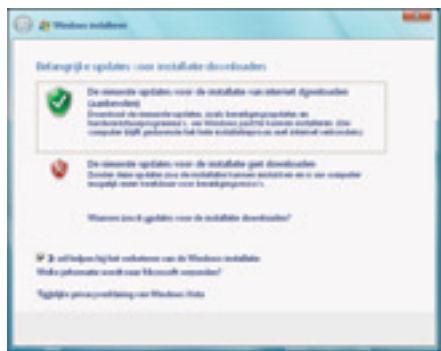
Windows installeren

Belangrijke updates voor installatie downloaden

De nieuwste updates voor de installatie van internet downloaden (aanbevolen)

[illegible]

De nieuwste updates voor de installatie niet downloaden

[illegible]

Waarom moet ik updates voor de installatie downloaden?

Ik wil helpen bij het verbeteren van de Windows-installatie
Welke informatie wordt naar Microsoft verzonden?

Tijdelijke privacyverklaring van Windows Vista